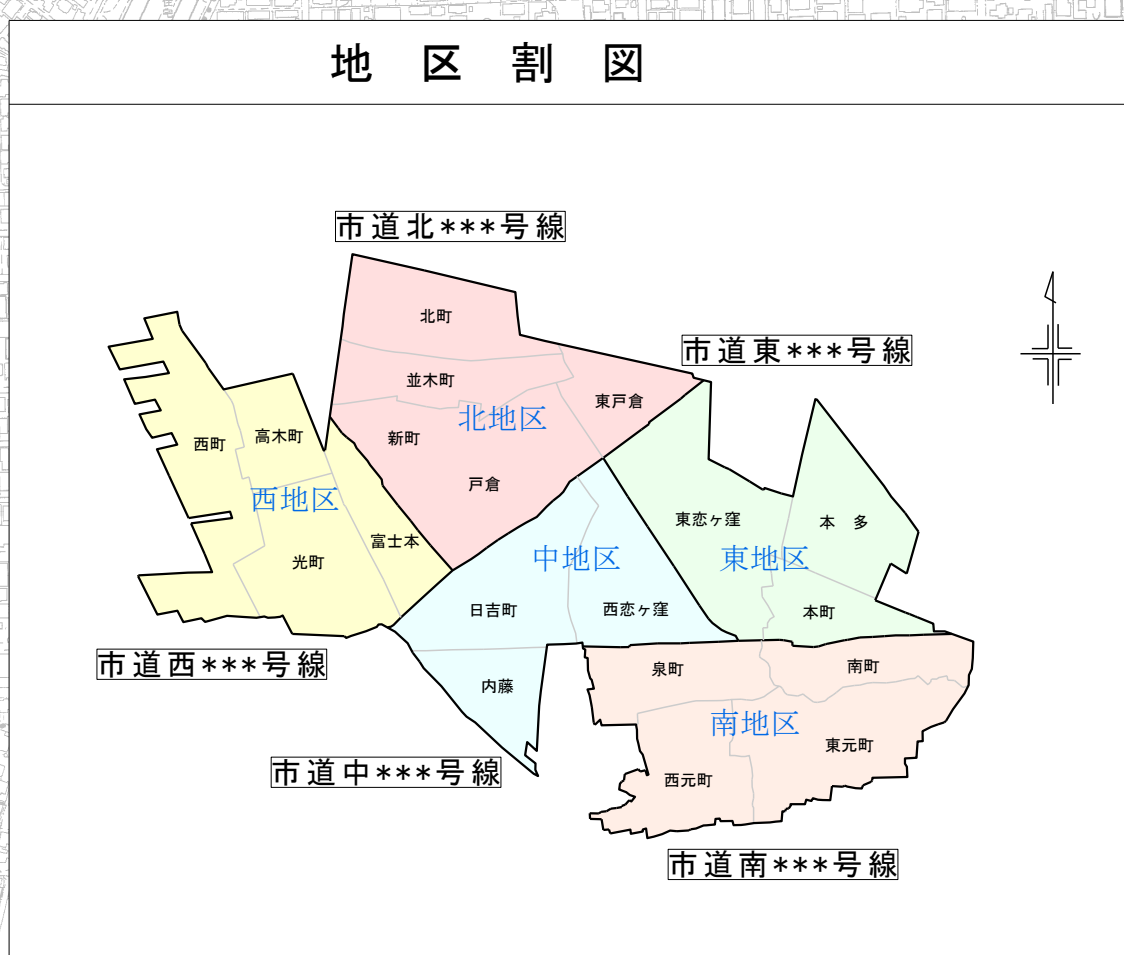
地区割図

市道北＊＊＊号線

北町
並木町
北地区
新町
東戸倉
戸倉

市道東＊＊＊号線

西町
高木町
西地区
富士本
光町

東恋ヶ窪
本多
東地区
本町

中地区
日吉町
西恋ヶ窪
内藤

市道西＊＊＊号線

泉町
南町
南地区
東元町
西元町

市道中＊＊＊号線

市道南＊＊＊号線